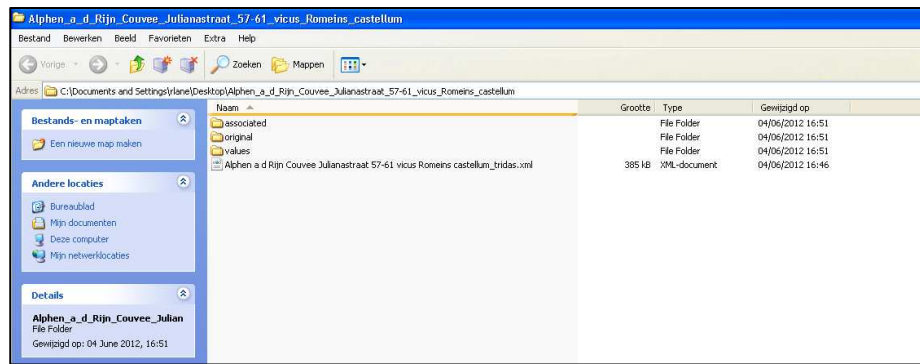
Alphen_a_d_Rijn_Couvee_Julianastraat_57-61_vicus_Romeins_castellum

Bestand Bewerken Beeld Favorieten Extra Help

Vorige Zoeken Mappen

Adres C:\Documents and Settings\rlane\Desktop\Alphen_a_d_Rijn_Couvee_Julianastraat_57-61_vicus_Romeins_castellum

Bestands- en maptaken

Een nieuwe map maken

Andere locaties

Bureaublad
Mijn documenten
Deze computer
Mijn netwerklocaties

Details

Alphen_a_d_Rijn_Couvee_Julian
File Folder
Gewijzigd op: 04 June 2012, 16:51

| Naam | Grootte | Type | Gewijzigd op |
|---|---|---|---|
| associated | | File Folder | 04/06/2012 16:51 |
| original | | File Folder | 04/06/2012 16:51 |
| values | | File Folder | 04/06/2012 16:51 |
| Alphen a d Rijn Couvee Julianastraat 57-61 vicus Romeins castellum_tridas.xml | 385 kB | XML-document | 04/06/2012 16:46 |